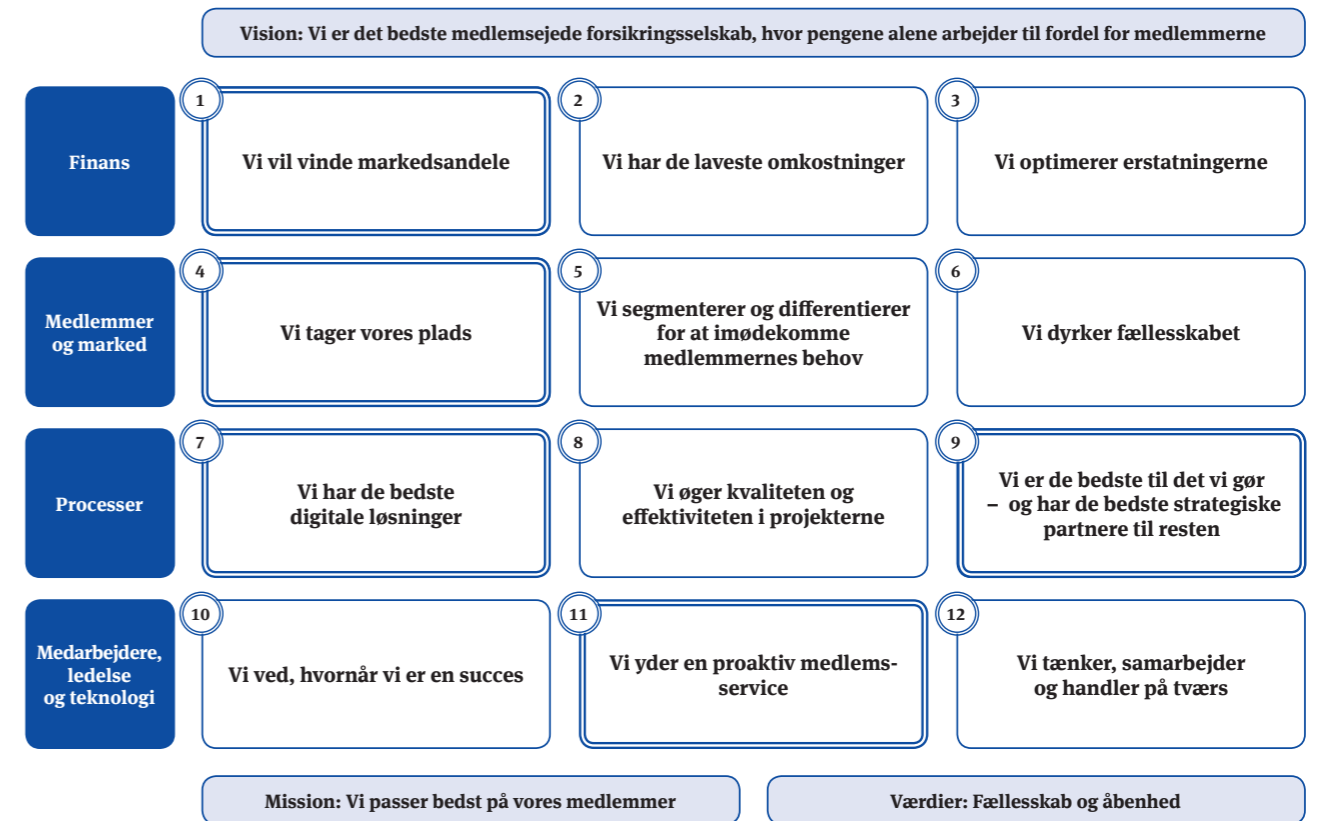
Vision: Vi er det bedste medlemsejede forsikringsselskab, hvor pengene alene arbejder til fordel for medlemmerne

Finans

1 Vi vil vinde markedsandele

2 Vi har de laveste omkostninger

3 Vi optimerer erstatningerne

Medlemmer og marked

4 Vi tager vores plads

5 Vi segmenterer og differentierer for at imødekomme medlemmernes behov

6 Vi dyrker fællesskabet

Processer

7 Vi har de bedste digitale løsninger

8 Vi øger kvaliteten og effektiviteten i projekterne

9 Vi er de bedste til det vi gør – og har de bedste strategiske partnere til resten

Medarbejdere, ledelse og teknologi

10 Vi ved, hvornår vi er en succes

11 Vi yder en proaktiv medlemsservice

12 Vi tænker, samarbejder og handler på tværs

Mission: Vi passer bedst på vores medlemmer

Værdier: Fællesskab og åbenhed